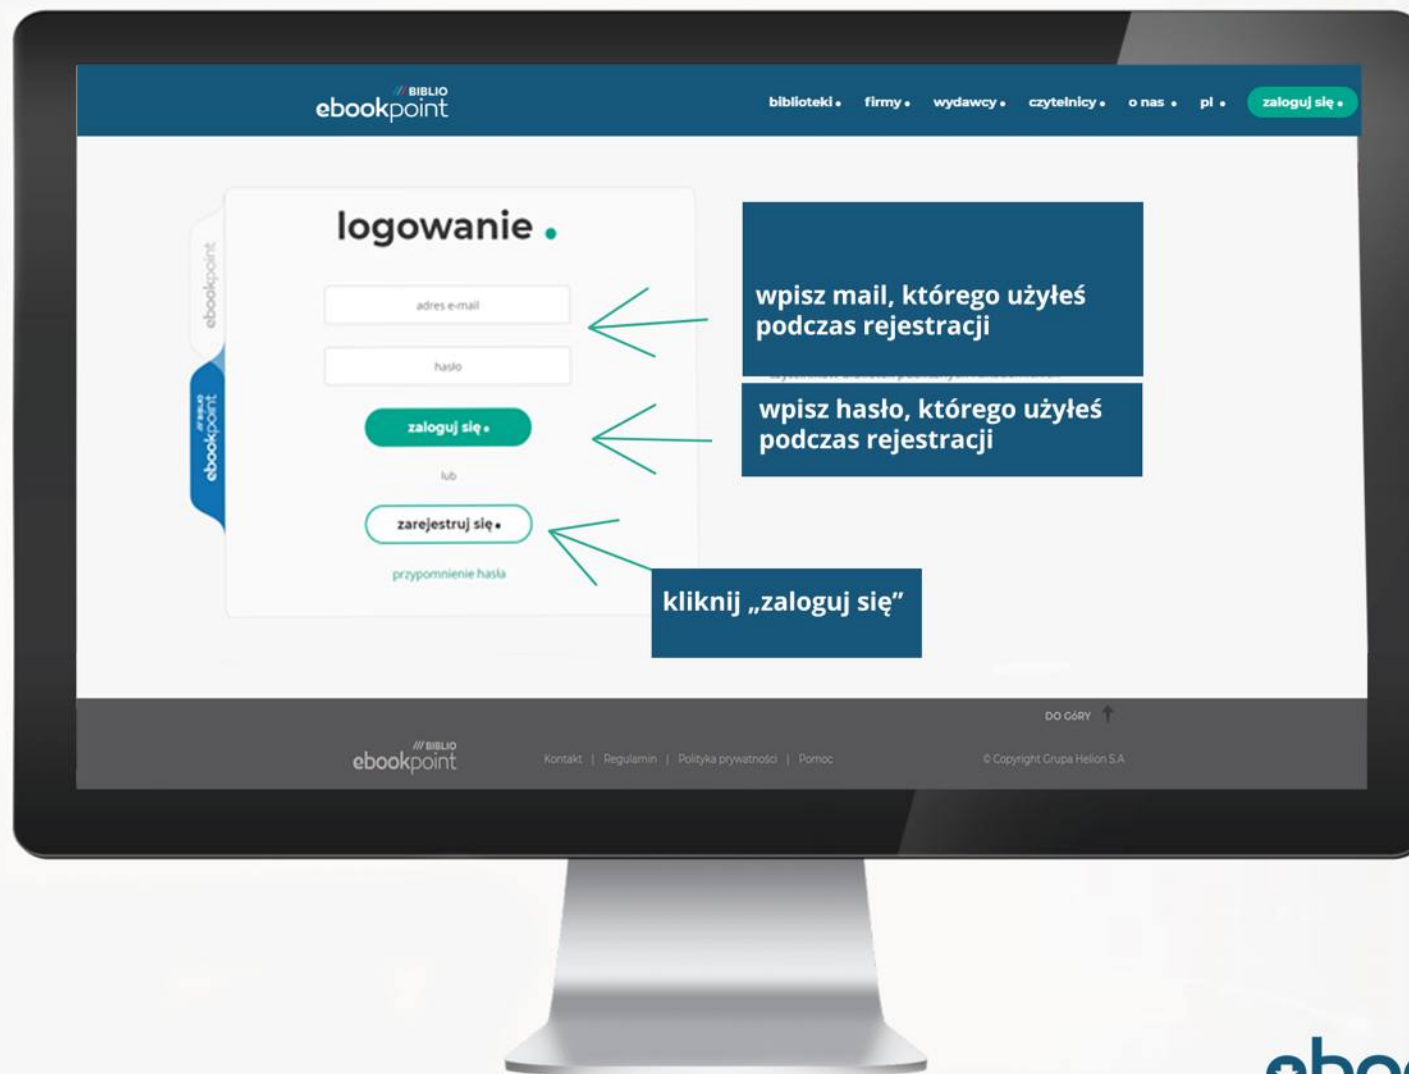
/// BIBLIO
ebookpoint

biblioteki • firmy • wydawcy • czytelnicy • o nas • pl • zaloguj się •

ebookpoint

/// BIBLIO
ebookpoint

logowanie •

adres e-mail

hasło

zaloguj się •

lub

zarejestruj się •

przypomnienie hasła

wpisz mail, którego użyłeś podczas rejestracji

wpisz hasło, którego użyłeś podczas rejestracji

kliknij „zaloguj się"

DO GÓRY

/// BIBLIO
ebookpoint

Kontakt | Regulamin | Polityka prywatności | Pomoc

© Copyright Grupa Helion S.A

ebo